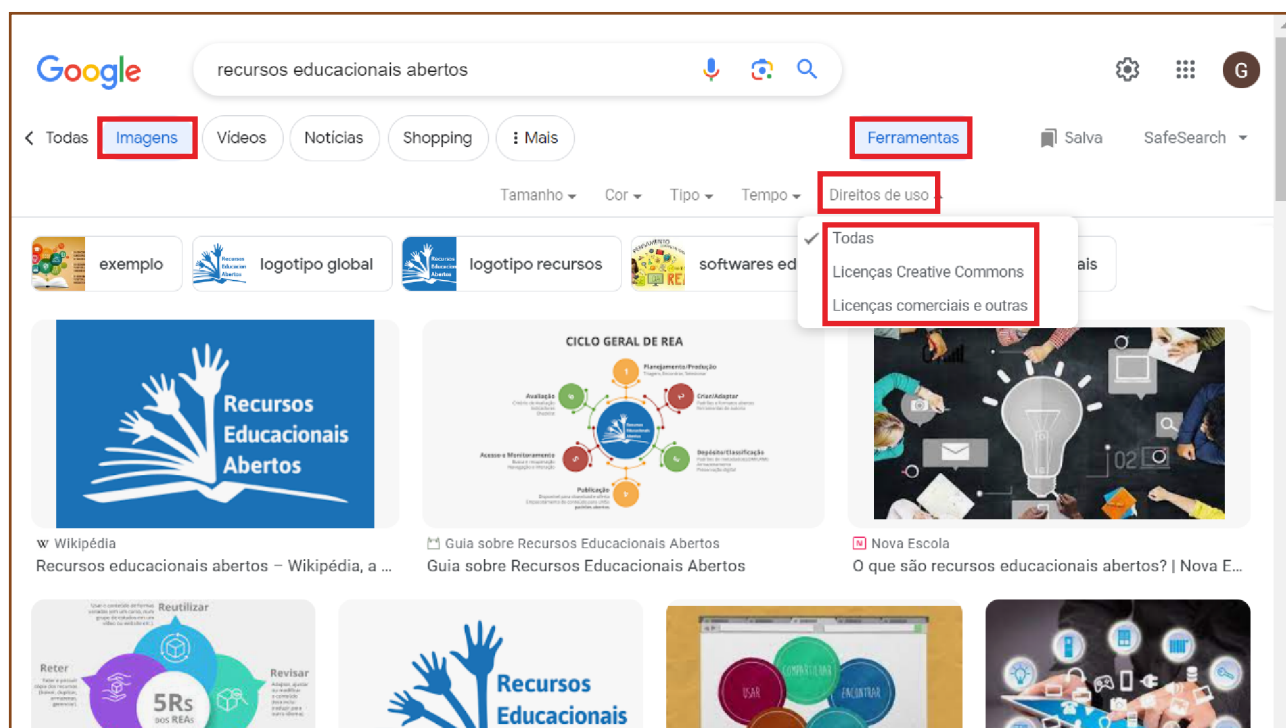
Google

recursos educacionais abertos

G

Todas Imagens Vídeos Notícias Shopping Mais Ferramentas Salva SafeSearch

Tamanho Cor Tipo Tempo Direitos de uso

Todas
Licenças Creative Commons
Licenças comerciais e outras

exemplo logotipo global logotipo recursos softwares ed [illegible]ais

Recursos Educacionais Abertos

CICLO GERAL DE REA

Planejamento/Produção
Criar/Adaptar
Depósito/Classificação
Publicação
Acesso e Monitoramento
Avaliação
Recursos Educacionais Abertos

W Wikipédia
Recursos educacionais abertos – Wikipédia, a ...

Guia sobre Recursos Educacionais Abertos
Guia sobre Recursos Educacionais Abertos

N Nova Escola
O que são recursos educacionais abertos? | Nova E...

Reutilizar
Reter
Revisar
5Rs dos REAs

Recursos Educacionais

USAR COMPARTILHAR ENCONTRAR